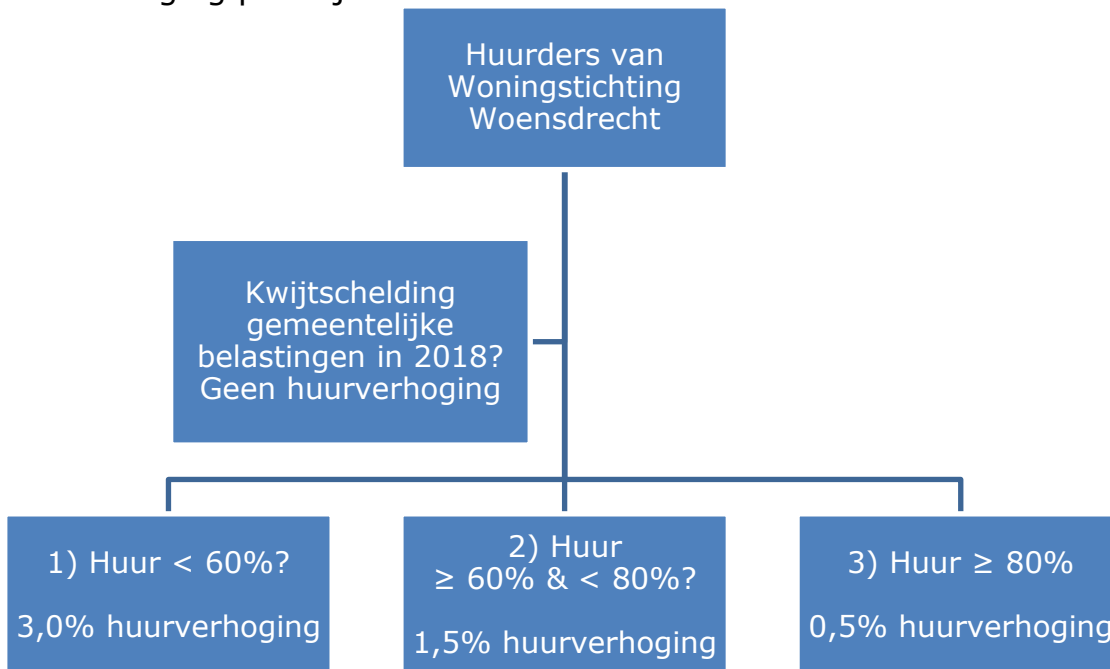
Huurders van Woningstichting Woensdrecht

Kwijtschelding gemeentelijke belastingen in 2018? Geen huurverhoging

1) Huur < 60%?

3,0% huurverhoging

2) Huur ≥ 60% & < 80%?

1,5% huurverhoging

3) Huur ≥ 80%

0,5% huurverhoging